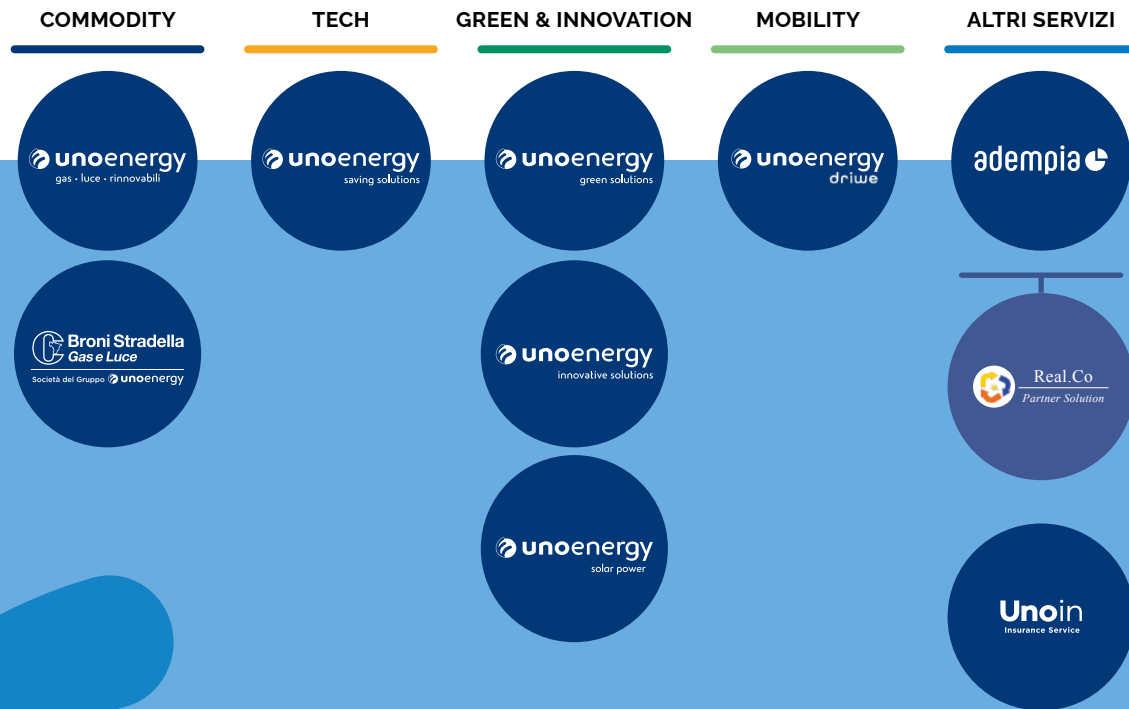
COMMODITY

unoenergy
gas · luce · rinnovabili

Broni Stradella
Gas e Luce
Società del Gruppo unoenergy

TECH

unoenergy
saving solutions

GREEN & INNOVATION

unoenergy
green solutions

unoenergy
innovative solutions

unoenergy
solar power

MOBILITY

unoenergy
driwe

ALTRI SERVIZI

adempia

Real.Co
Partner Solution

Unoin
Insurance Service